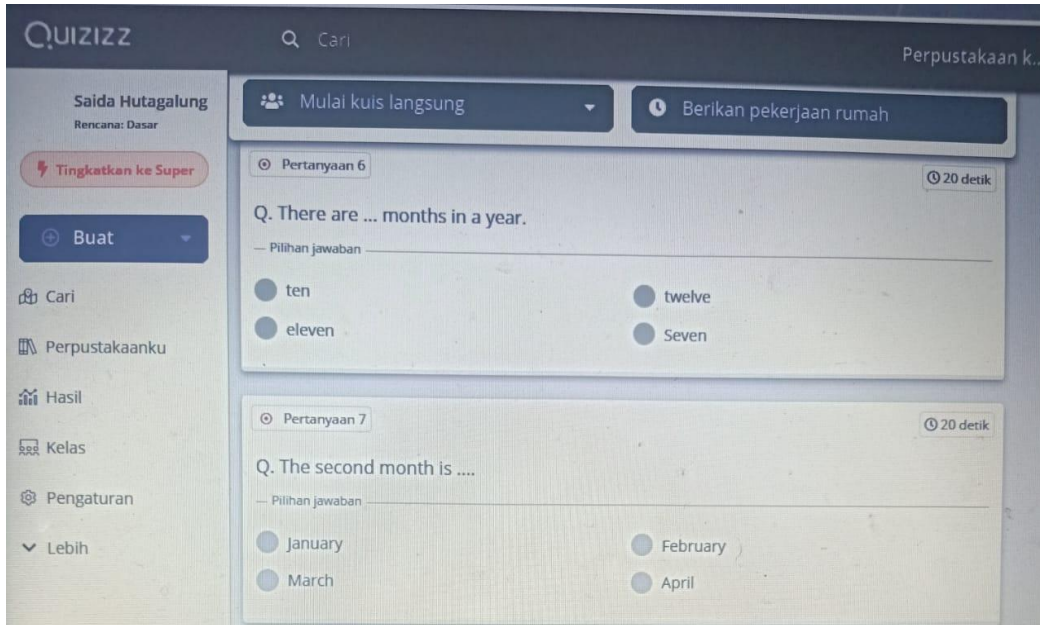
QUIZIZZ

Cari

Perpustakaan k...

Saida Hutagalung
Rencana: Dasar

Tingkatkan ke Super

Buat

Cari

Perpustakaanku

Hasil

Kelas

Pengaturan

Lebih

Mulai kuis langsung

Berikan pekerjaan rumah

Pertanyaan 6

20 detik

Q. There are ... months in a year.

Pilihan jawaban

ten

twelve

eleven

Seven

Pertanyaan 7

20 detik

Q. The second month is ....

Pilihan jawaban

January

February

March

April